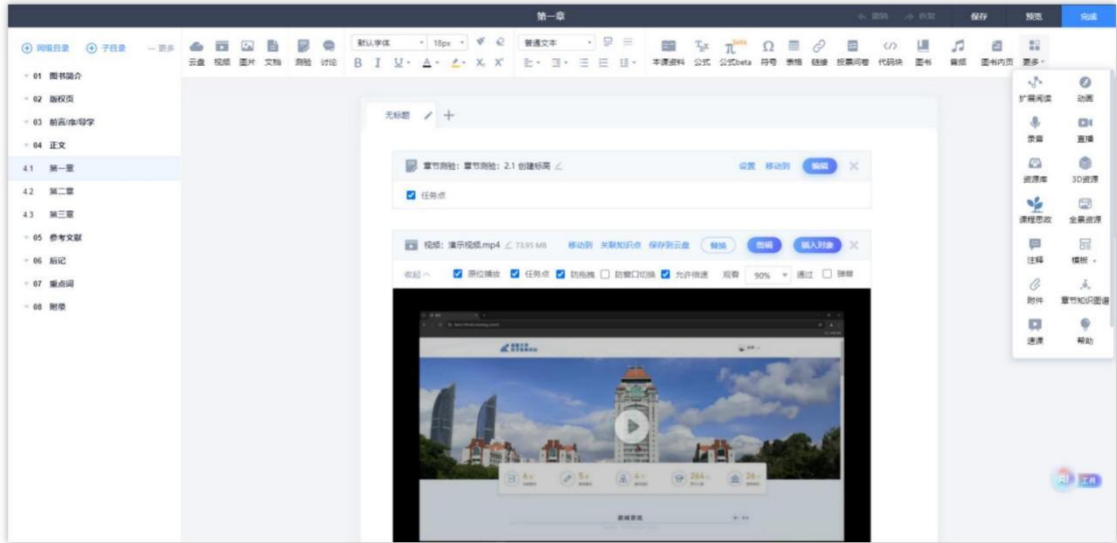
第一章

撤销 恢复 保存 预览 完成

⊕ 同级目录 ⊕ 子目录 ··· 更多

01 图书简介
02 版权页
03 前言/序/导学
04 正文
4.1 第一章
4.2 第二章
4.3 第三章
05 参考文献
06 后记
07 重点词
08 附录

云盘 视频 图片 文档 测验 讨论

默认字体 18px 普通文本

本课资料 公式 公式beta 符号 表格 链接 投票问卷 代码块 图书 音频 图书内页 更多

扩展阅读 动画
录音 直播
资源库 3D资源
课程思政 全景资源
注释 模板
附件 章节知识图谱
速课 帮助

无标题

章节测验：章节测验：2.1 创建标周
设置 移动到 编辑

任务点

视频：演示视频.mp4 73.95 MB
移动到 关联知识点 保存到云盘 替换 编辑 插入对象

收起 原位播放 任务点 防拖拽 防窗口切换 允许倍速 观看 90% 通过 弹幕

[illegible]